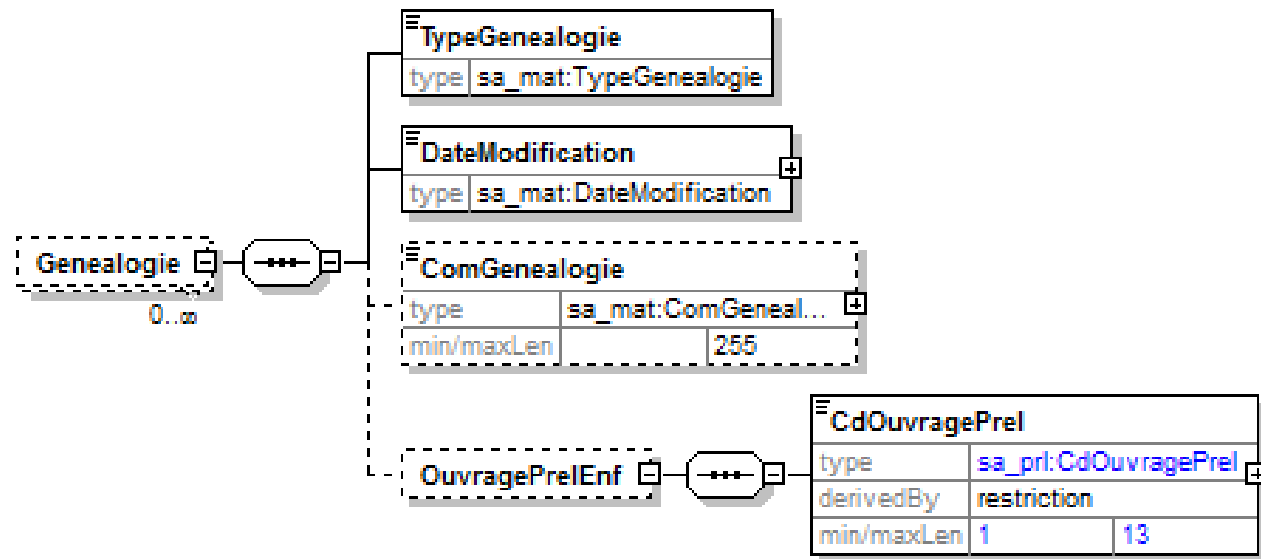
Genealogie
0..∞

TypeGenealogie
| type | sa_mat:TypeGenealogie |
|---|---|

DateModification
| type | sa_mat:DateModification |
|---|---|

ComGenealogie
| type | sa_mat:ComGeneal... | |
|---|---|---|
| min/maxLen | | 255 |

OuvragePrelEnf

CdOuvragePrel
| type | sa_prl:CdOuvragePrel | |
|---|---|---|
| derivedBy | restriction | |
| min/maxLen | 1 | 13 |